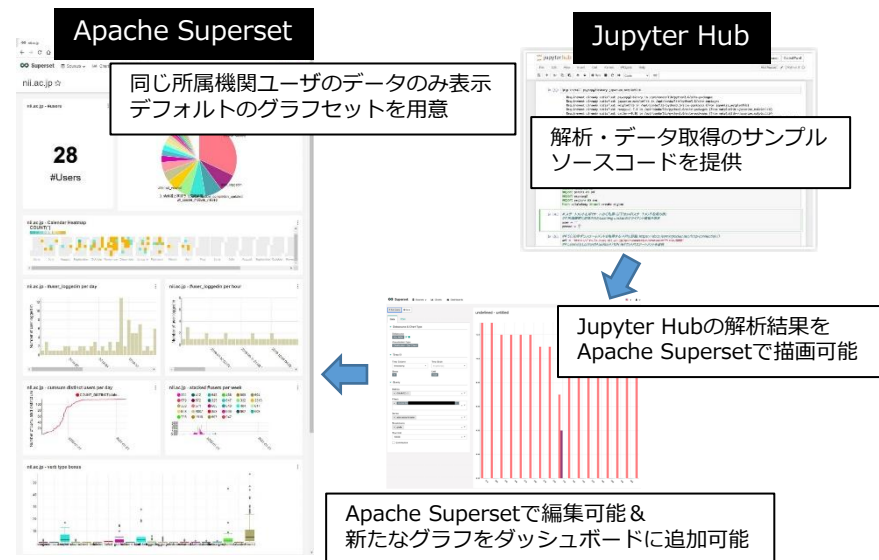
Apache Superset

Jupyter Hub

同じ所属機関ユーザのデータのみ表示
デフォルトのグラフセットを用意

nii.ac.jp ☆

nii.ac.jp - #users

28
#Users

nii.ac.jp - Calendar Heatmap

nii.ac.jp - #user_loggedin per day

nii.ac.jp - #user_loggedin per hour

nii.ac.jp - cumsum distinct users per day

nii.ac.jp - stacked #users per week

nii.ac.jp - verb type boxes

解析・データ取得のサンプルソースコードを提供

Jupyter Hubの解析結果をApache Supersetで描画可能

Apache Supersetで編集可能＆
新たなグラフをダッシュボードに追加可能